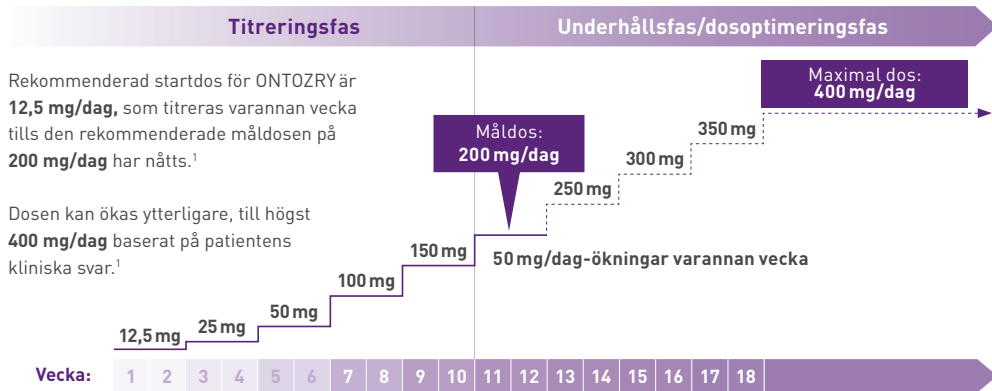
Titreringsfas

Underhållsfas/dosoptimeringsfas

Rekommenderad startdos för ONTOZRY är **12,5 mg/dag,** som titreras varannan vecka tills den rekommenderade måldosen på **200 mg/dag** har nåtts.$^1$

Dosen kan ökas ytterligare, till högst **400 mg/dag** baserat på patientens kliniska svar.$^1$

Maximal dos: 400 mg/dag

Måldos: 200 mg/dag

350 mg

300 mg

250 mg

150 mg

50 mg/dag-ökningar varannan vecka

100 mg

50 mg

25 mg

12,5 mg

Vecka: 1 2 3 4 5 6 7 8 9 10 11 12 13 14 15 16 17 18